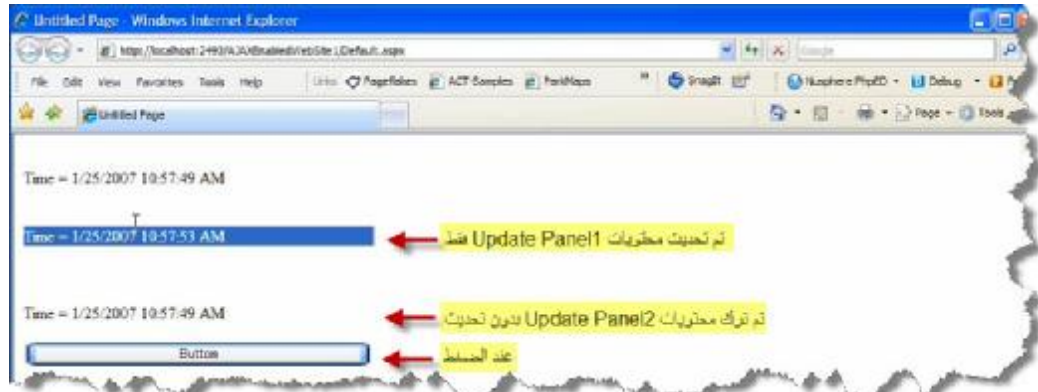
Untitled Page - Windows Internet Explorer

http://localhost:2493/AJAXEnabledWebSite1/Default.aspx

Google

File Edit View Favorites Tools Help

Links PageRakes ACT-Samples FontMaps

SnagIt

Nusphere PhpED Debug

Untitled Page

Page Tools

Time = 1/25/2007 10:57:49 AM

Time = 1/25/2007 10:57:53 AM

تم تحديث محتويات Update Panel1 فقط

Time = 1/25/2007 10:57:49 AM

تم ترك محتويات Update Panel2 بدون تحديث

Button

عند الضغط